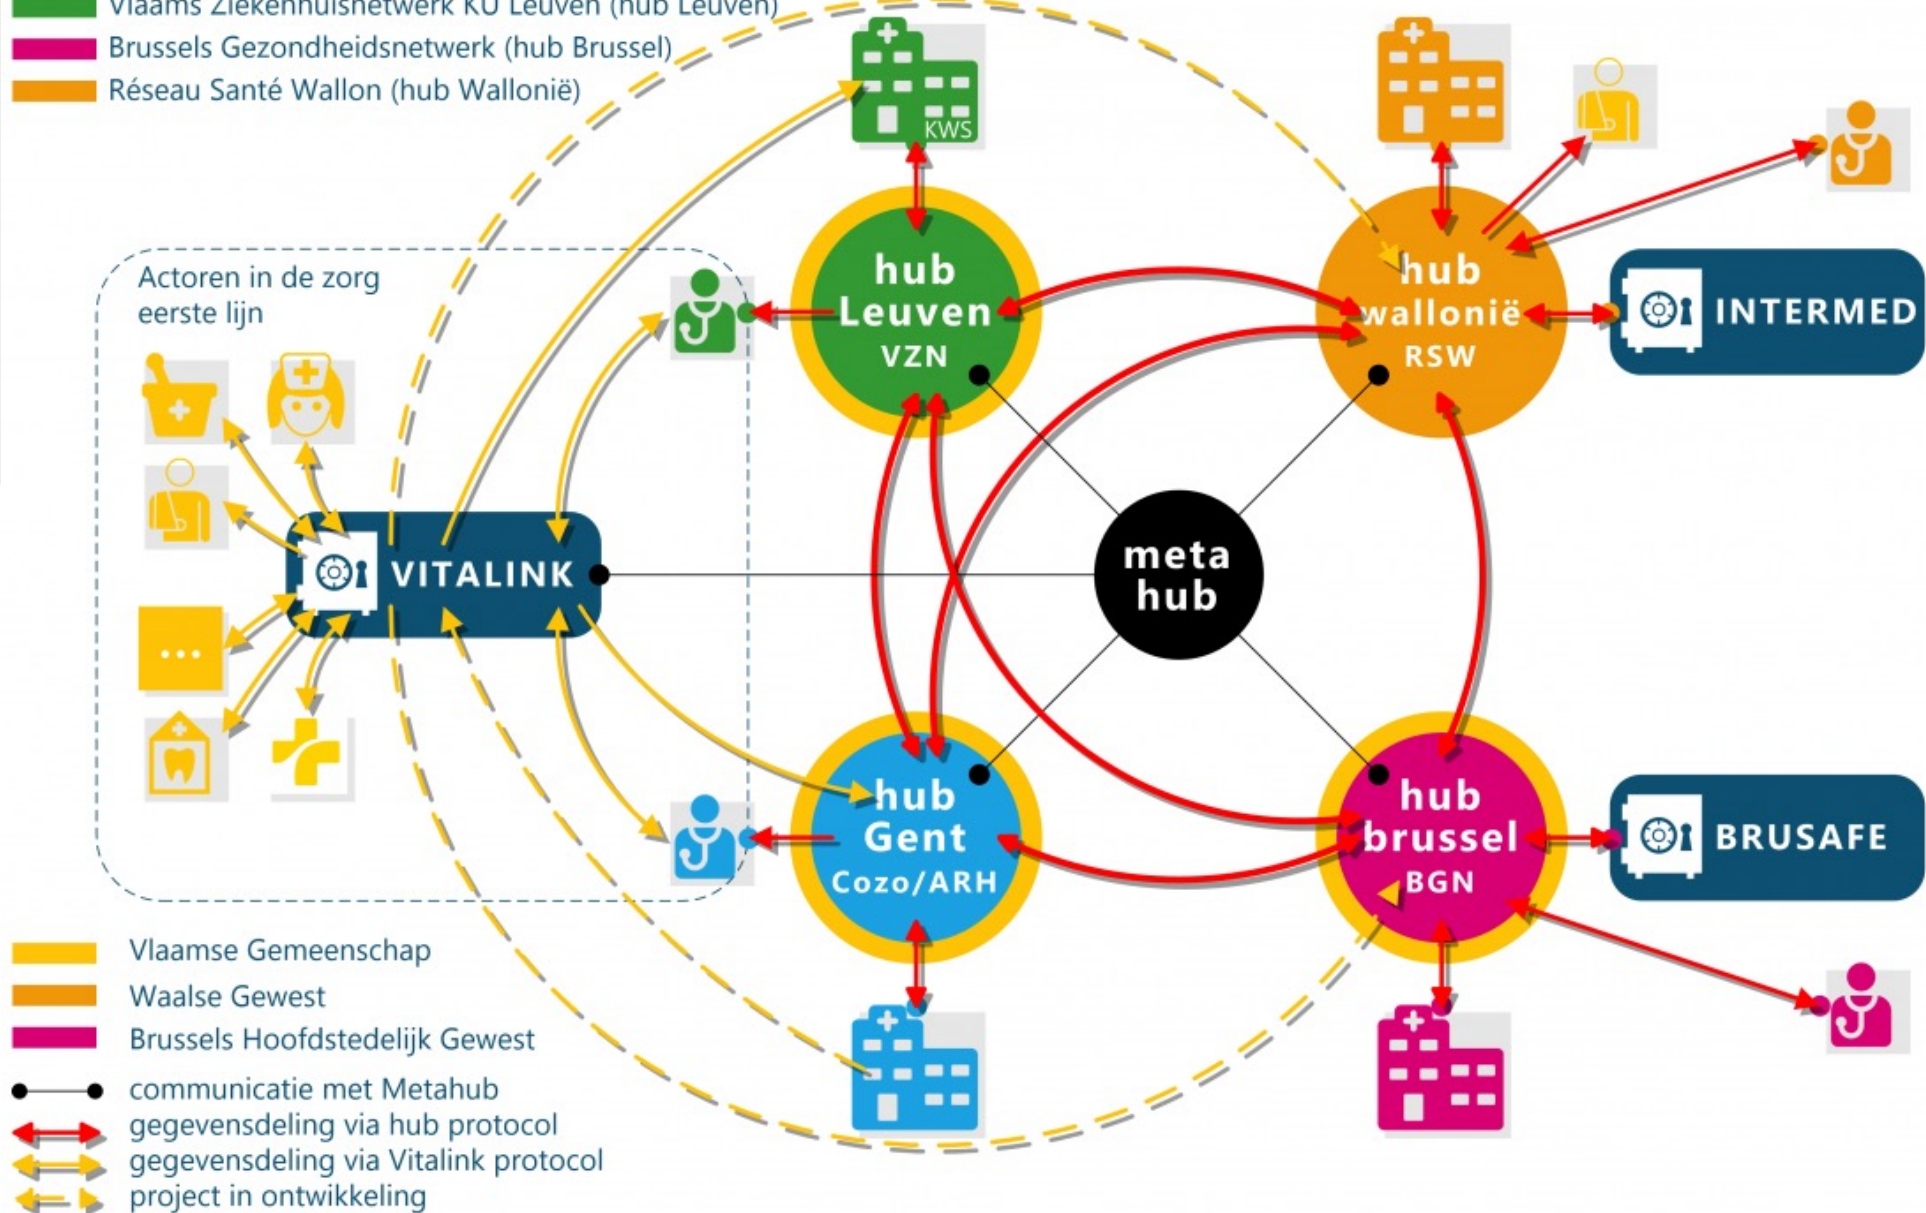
Vlaams Ziekenhuisnetwerk KU Leuven (hub Leuven)
Brussels Gezondheidsnetwerk (hub Brussel)
Réseau Santé Wallon (hub Wallonië)

KWS

Actoren in de zorg eerste lijn

hub Leuven VZN

hub wallonië RSW

INTERMED

VITALINK

...

meta hub

hub Gent Cozo/ARH

hub brussel BGN

BRUSAFE

Vlaamse Gemeenschap
Waalse Gewest
Brussels Hoofdstedelijk Gewest
communicatie met Metahub
gegevensdeling via hub protocol
gegevensdeling via Vitalink protocol
project in ontwikkeling